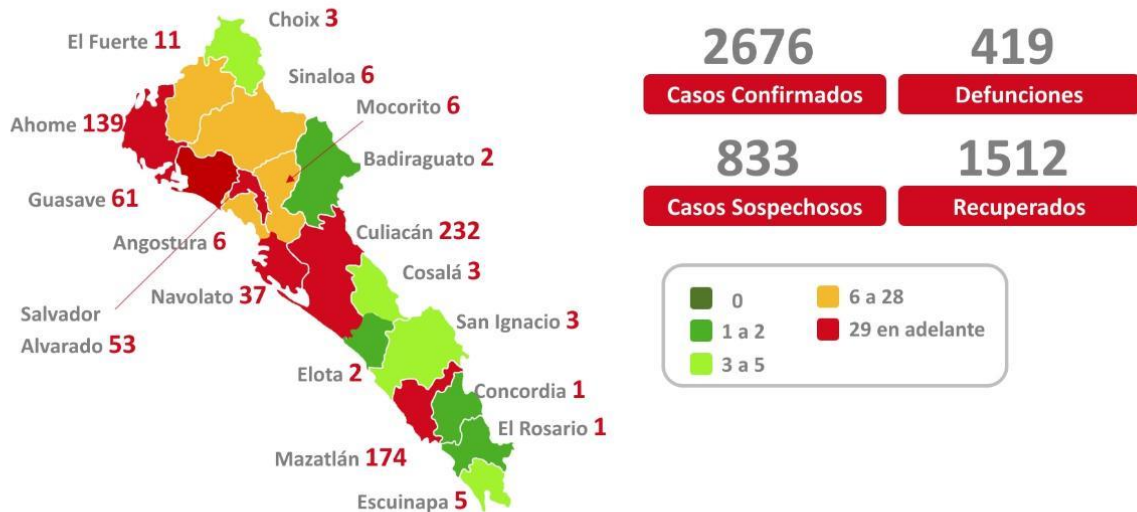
Choix 3
El Fuerte 11
Sinaloa 6
Mocorito 6
Ahome 139
Badiraguato 2
Guasave 61
Angostura 6
Culiacán 232
Cosalá 3
Salvador Alvarado 53
Navolato 37
San Ignacio 3
Elota 2
Concordia 1
El Rosario 1
Mazatlán 174
Escuinapa 5

2676
Casos Confirmados
419
Defunciones
833
Casos Sospechosos
1512
Recuperados

0
1 a 2
3 a 5
6 a 28
29 en adelante